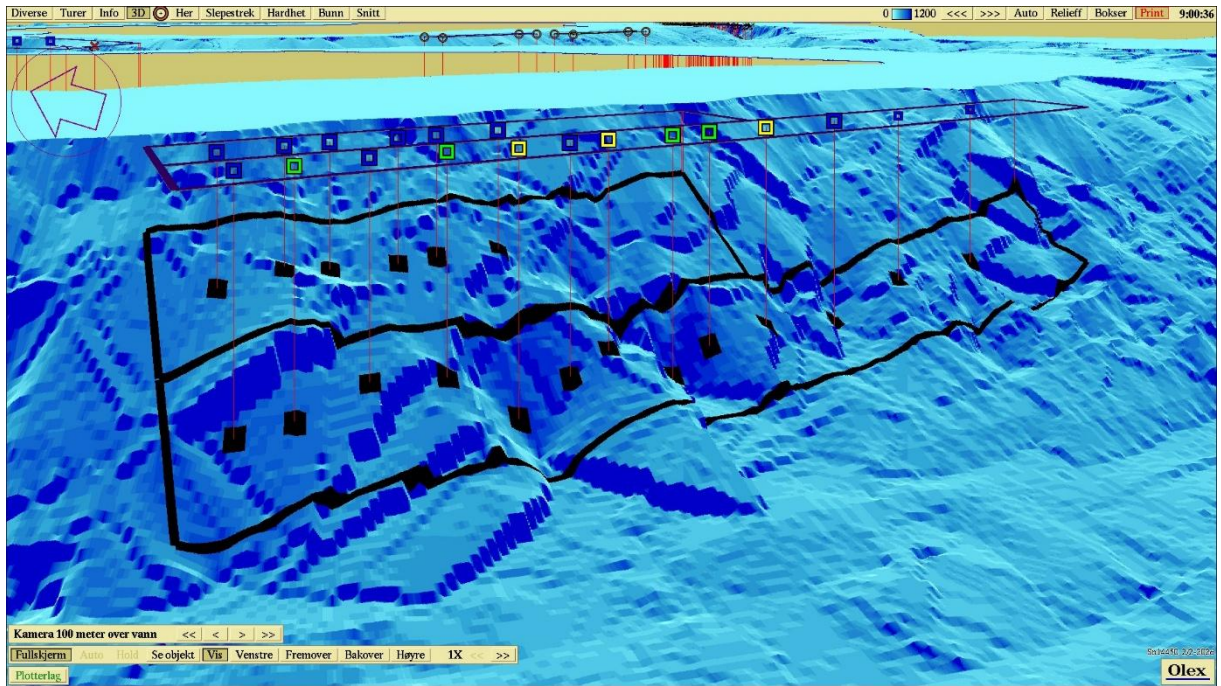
Diverse Turer Info 3D Her Slepestrek Hardhet Bunn Snitt

0 1200 <<< >>> Auto Relieff Bokser Print 9:00:36

Kamera 100 meter over vann << < > >>

Fullskjerm Auto Hold Se objekt Vis Venstre Fremover Bakover Høyre 1X << >>

Plotterlag

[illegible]

Olex